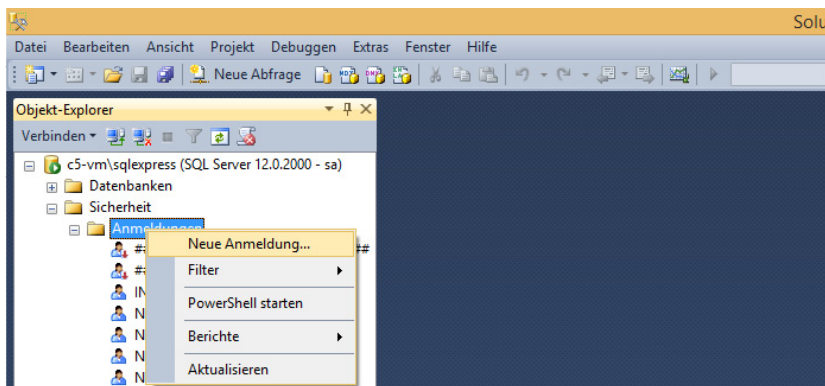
Solu

Datei Bearbeiten Ansicht Projekt Debuggen Extras Fenster Hilfe

Neue Abfrage

Objekt-Explorer

Verbinden

c5-vm\sqlexpress (SQL Server 12.0.2000 - sa)

Datenbanken

Sicherheit

Anmeldungen

##

#

#

IN

N

N

N

N

Neue Anmeldung...

Filter

PowerShell starten

Berichte

Aktualisieren